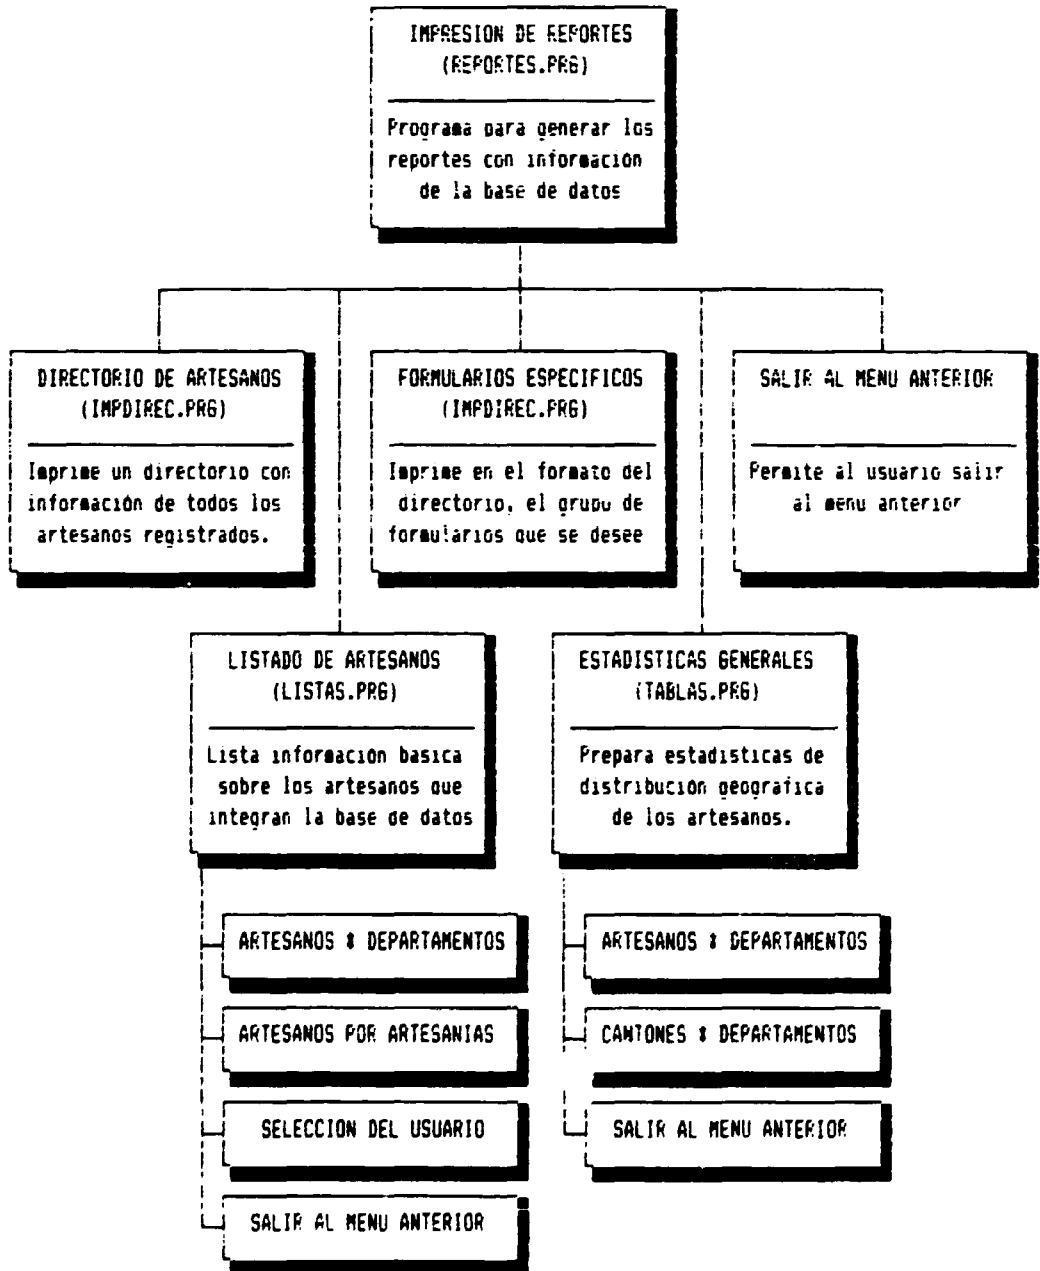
IMPRESION DE REPORTES
(REPORTES.PRG)

Programa para generar los reportes con informacion de la base de datos

DIRECTORIO DE ARTESANOS
(IMPDIREC.PRG)

Imprime un directorio con información de todos los artesanos registrados.

FORMULARIOS ESPECIFICOS
(IMPDIREC.PRG)

Imprime en el formato del directorio, el grupo de formularios que se desee

SALIR AL MENU ANTERIOR

Permite al usuario salir al menu anterior

LISTADO DE ARTESANOS
(LISTAS.PRG)

Lista informacion basica sobre los artesanos que integran la base de datos

ESTADISTICAS GENERALES
(TABLAS.PRG)

Prepara estadisticas de distribucion geografica de los artesanos.

ARTESANOS * DEPARTAMENTOS

ARTESANOS POR ARTESANIAS

SELECCION DEL USUARIO

SALIR AL MENU ANTERIOR

ARTESANOS * DEPARTAMENTOS

CANTONES * DEPARTAMENTOS

SALIR AL MENU ANTERIOR